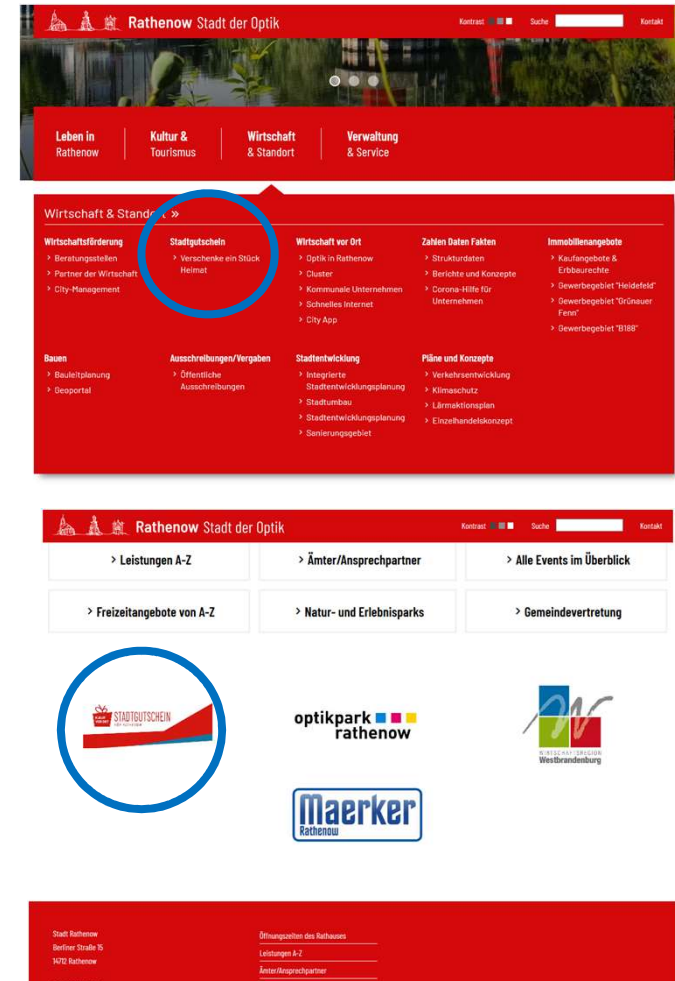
Rathenow Stadt der Optik

Kontrast Suche Kontakt

Leben in Rathenow

Kultur & Tourismus

Wirtschaft & Standort

Verwaltung & Service

Wirtschaft & Stand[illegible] »

Wirtschaftsförderung
> Beratungsstellen
> Partner der Wirtschaft
> City-Management

Stadtgutschein
> Verschenke ein Stück Heimat

Wirtschaft vor Ort
> Optik in Rathenow
> Cluster
> Kommunale Unternehmen
> Schnelles Internet
> City App

Zahlen Daten Fakten
> Strukturdaten
> Berichte und Konzepte
> Corona-Hilfe für Unternehmen

Immobilienangebote
> Kaufangebote & Erbbaurechte
> Gewerbegebiet "Heidefeld"
> Gewerbegebiet "Grünauer Fenn"
> Gewerbegebiet "B188"

Bauen
> Bauleitplanung
> Geoportal

Ausschreibungen/Vergaben
> Öffentliche Ausschreibungen

Stadtentwicklung
> Integrierte Stadtentwicklungsplanung
> Stadtumbau
> Stadtentwicklungsplanung
> Sanierungsgebiet

Pläne und Konzepte
> Verkehrsentwicklung
> Klimaschutz
> Lärmaktionsplan
> Einzelhandelskonzept

Rathenow Stadt der Optik

Kontrast Suche Kontakt

> Leistungen A-Z

> Ämter/Ansprechpartner

> Alle Events im Überblick

> Freizeitangebote von A-Z

> Natur- und Erlebnisparks

> Gemeindevertretung

STADTGUTSCHEIN

optikpark rathenow

Westbrandenburg

Maerker Rathenow

Stadt Rathenow
Berliner Straße 15
14712 Rathenow

Öffnungszeiten des Rathauses
Leistungen A-Z
Ämter/Ansprechpartner